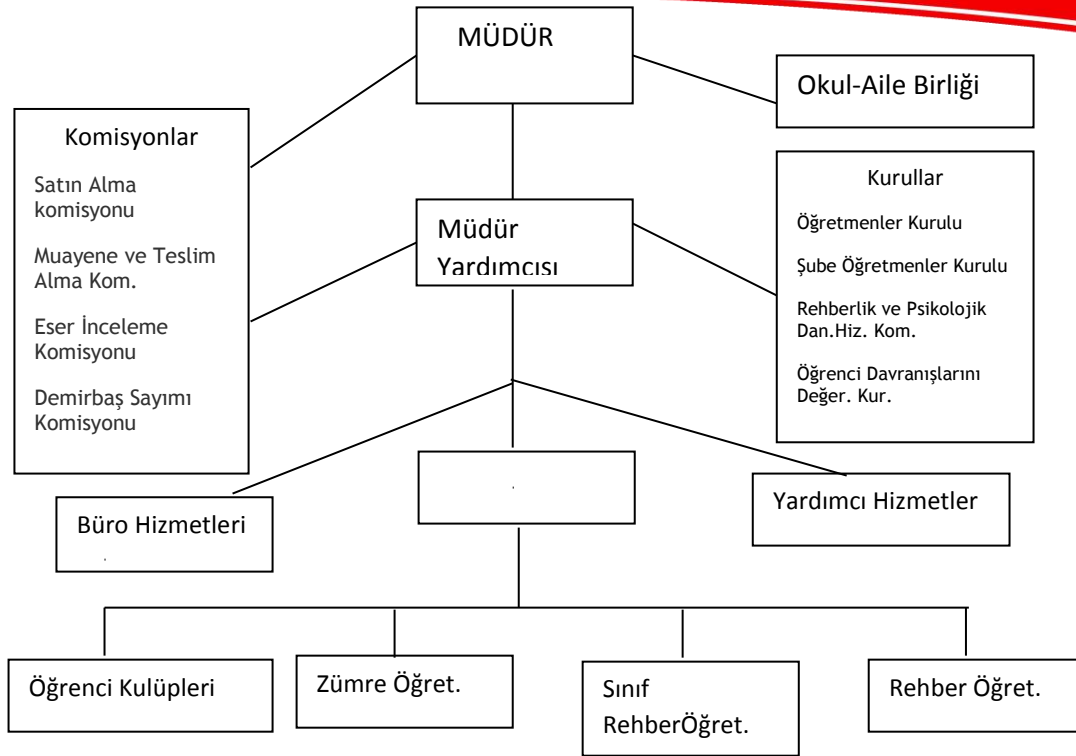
MÜDÜR

Okul-Aile Birliği

Komisyonlar

Satın Alma komisyonu

Muayene ve Teslim Alma Kom.

Eser İnceleme Komisyonu

Demirbaş Sayımı Komisyonu

Müdür Yardımcısı

Kurullar

Öğretmenler Kurulu

Şube Öğretmenler Kurulu

Rehberlik ve Psikolojik Dan.Hiz. Kom.

Öğrenci Davranışlarını Değer. Kur.

Büro Hizmetleri

Yardımcı Hizmetler

Öğrenci Kulüpleri

Zümre Öğret.

Sınıf RehberÖğret.

Rehber Öğret.